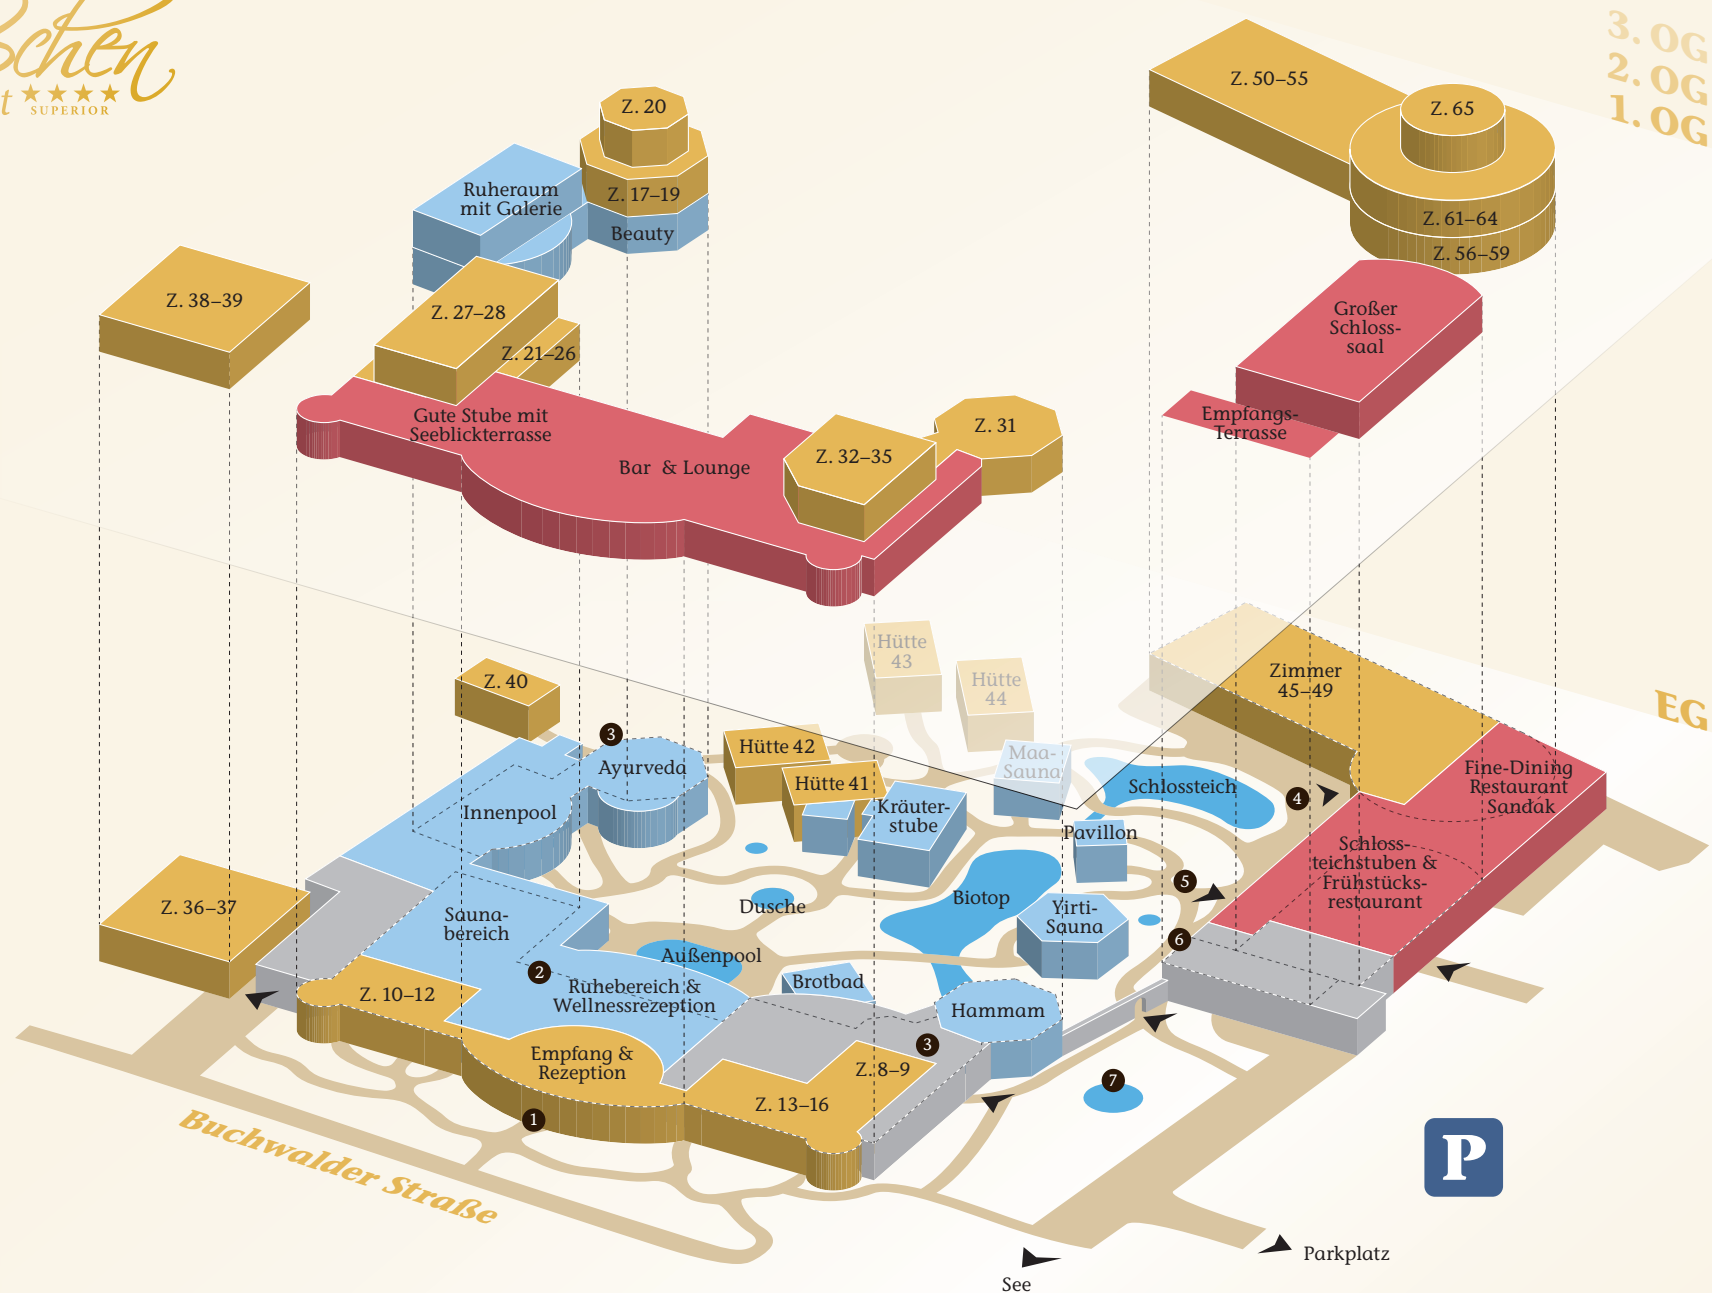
schen
t ★★★★
SUPERIOR

3. OG
2. OG
1. OG

Z. 20
Ruheraum mit Galerie
Z. 17–19
Beauty
Z. 50–55
Z. 65
Z. 61–64
Z. 56–59
Z. 38–39
Z. 27–28
Z. 21–26
Großer Schloss-saal
Empfangs-Terrasse
Gute Stube mit Seeblickterrasse
Bar & Lounge
Z. 32–35
Z. 31

Hütte 43
Hütte 44
Zimmer 45–49
EG
Z. 40
3
Ayurveda
Hütte 42
Hütte 41
Maa-Sauna
Schlossteich
4
Fine-Dining Restaurant Sandak
Innenpool
Kräuter-stube
Pavillon
Schloss-teichstuben & Frühstücks-restaurant
5
Z. 36–37
Sauna-bereich
Dusche
Biotop
Yirti-Sauna
6
Außenpool
2
Ruhebereich & Wellnessrezeption
Brotbad
Hammam
Z. 10–12
3
Empfang & Rezeption
Z. 8–9
7
Z. 13–16
1
Buchwalder Straße
P
Parkplatz
See